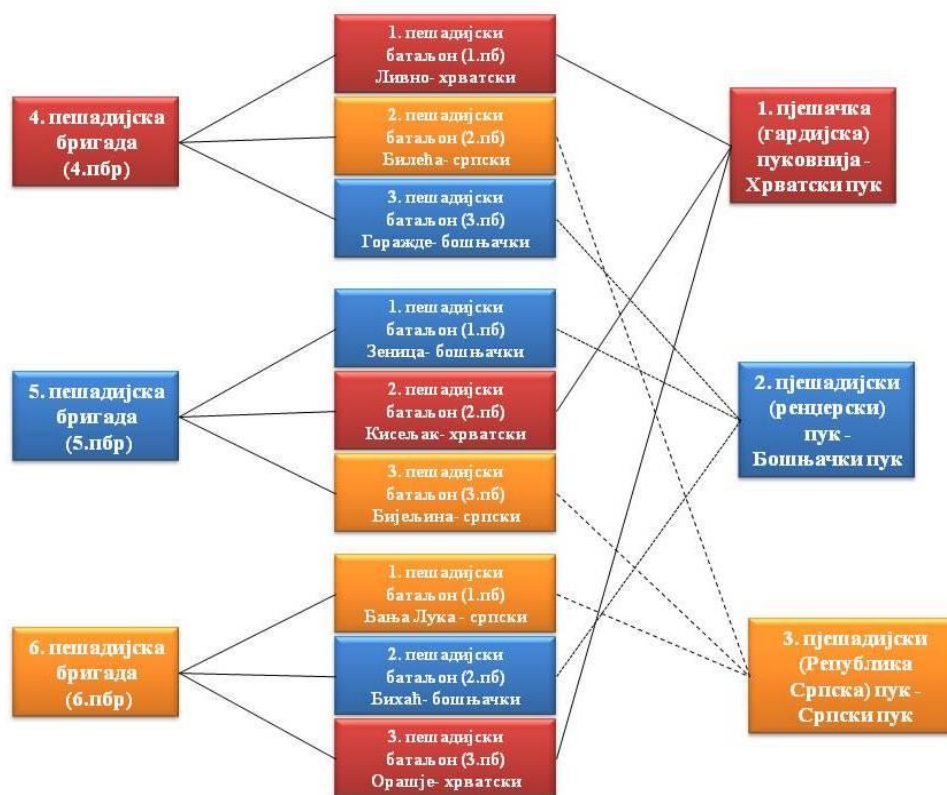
4. пешадијска бригада (4.пбр)

1. пешадијски батаљон (1.пб) Ливно- хрватски

2. пешадијски батаљон (2.пб) Билећа- српски

3. пешадијски батаљон (3.пб) Горажде- бошњачки

5. пешадијска бригада (5.пбр)

1. пешадијски батаљон (1.пб) Зеница- бошњачки

2. пешадијски батаљон (2.пб) Кисељак- хрватски

3. пешадијски батаљон (3.пб) Бијељина- српски

6. пешадијска бригада (6.пбр)

1. пешадијски батаљон (1.пб) Бања Лука - српски

2. пешадијски батаљон (2.пб) Бихаћ- бошњачки

3. пешадијски батаљон (3.пб) Орашје- хрватски

1. пјешачка (гардијска) пуковнија - Хрватски пук

2. пјешадијски (ренџерски) пук - Бошњачки пук

3. пјешадијски (Република Српска) пук - Српски пук